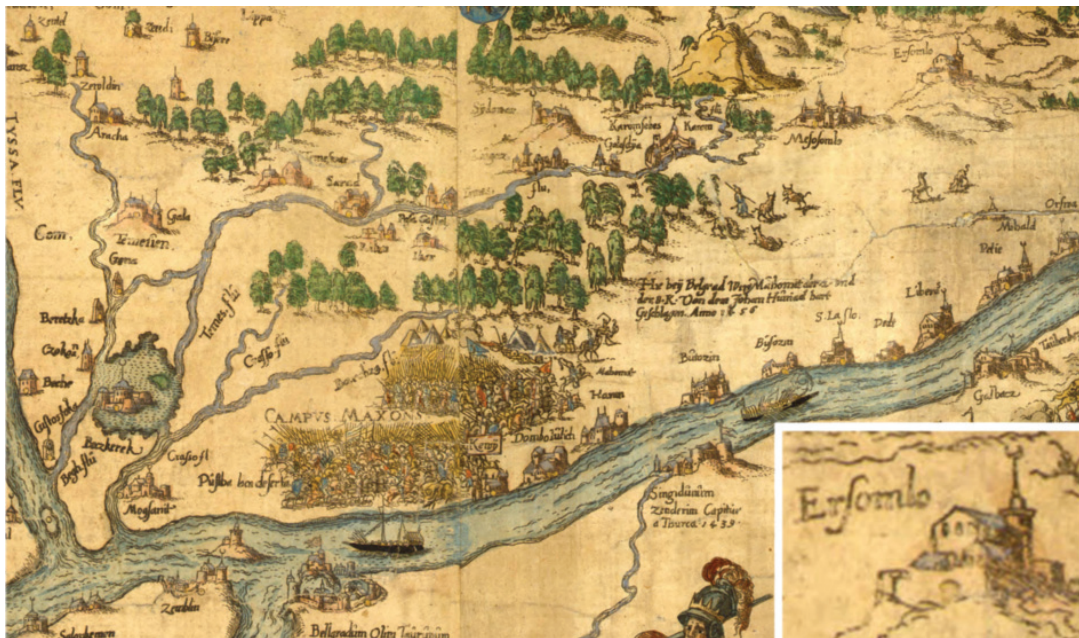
Kertel
Zredi
Böver
Lippa
Ersomlo
Zeroldin
TYSSA FLV.
Aracha
Sselemen
Keremsebes
Kevin
Galgotsa
Meschomb
Sarcad
Temes flu.
Orsova
Gala
Com. Temesien
Gama
Mobold
Petis
Iber
Temes flu.
Hie bey Belgrad Wart Mahomet der 2. und der T. K. Von dem Johan Huniad hart geschlagen. Anno 1456
Bretcko
Crasso flu.
Lybed
S. Laslo.
Pedi
Becke
Bizetzin
Budozin
Bischer
CAMPUS MAXONI
Mahomet
Havani
Galbez
Beczkerek
Crasso fl.
Dombohalch
Kropp
Püssbe hos deserta
Moysarok
Singidunum Zrederim Capitur a Turcis 1439
Zendus
Salenkemen
Belgradum Olim Taurunum
Ersomlo